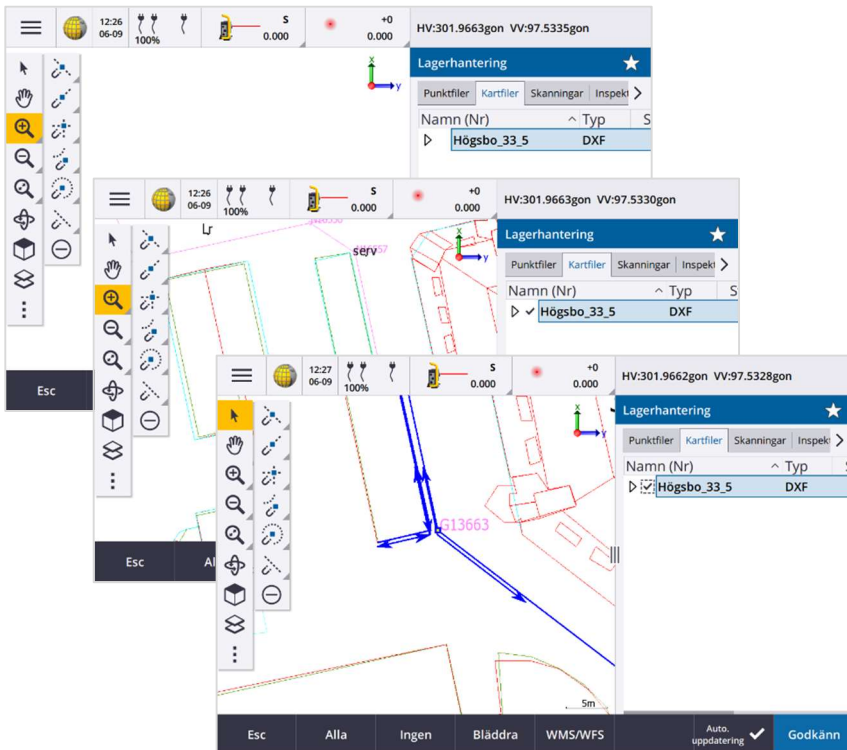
12:26
06-09
100%
S
0.000
+0
0.000
HV:301.9663gon VV:97.5335gon
Lagerhantering
Punktfiler Kartfiler Skanningar Inspek
Namn (Nr) Typ S
Högsbo_33_5 DXF
Esc

12:26
06-09
100%
S
0.000
+0
0.000
HV:301.9663gon VV:97.5330gon
serv
Lagerhantering
Punktfiler Kartfiler Skanningar Inspek
Namn (Nr) Typ S
Högsbo_33_5 DXF
Esc
Al

12:27
06-09
100%
S
0.000
+0
0.000
HV:301.9662gon VV:97.5328gon
G13663
Lagerhantering
Punktfiler Kartfiler Skanningar Inspek
Namn (Nr) Typ S
Högsbo_33_5 DXF
5m
Esc Alla Ingen Bläddra WMS/WFS Auto. uppdatering Godkänn